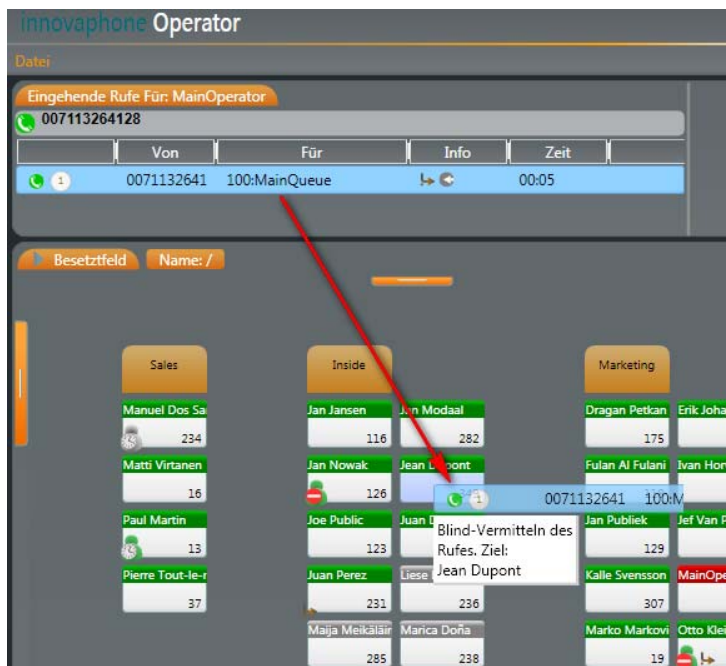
innovaphone Operator

Datei

Eingehende Rufe Für: MainOperator

007113264128

| | Von | Für | Info | Zeit |
|---|---|---|---|---|
| 1 | 0071132641 | 100:MainQueue | | 00:05 |

Besetztfeld

Name: /

Sales

Manuel Dos Sa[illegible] 234

Matti Virtanen 16

Paul Martin 13

Pierre Tout-le-r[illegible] 37

Inside

Jan Jansen 116

J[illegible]n Modaal 282

Jan Nowak 126

Jean D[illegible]pont

Joe Public 123

Juan D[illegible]

Juan Perez 231

Liese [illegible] 236

Maija Meikäläin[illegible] 285

Marica Doña 238

Marketing

Dragan Petkan 175

Erik Joha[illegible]

Fulan Al Fulani

Ivan Hor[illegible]

Jan Publiek 129

Jef Van P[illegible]

Kalle Svensson 307

MainOpe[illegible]

Marko Markovi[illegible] 19

Otto Klei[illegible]

1 0071132641 100:M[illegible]

Blind-Vermitteln des Rufes. Ziel: Jean Dupont